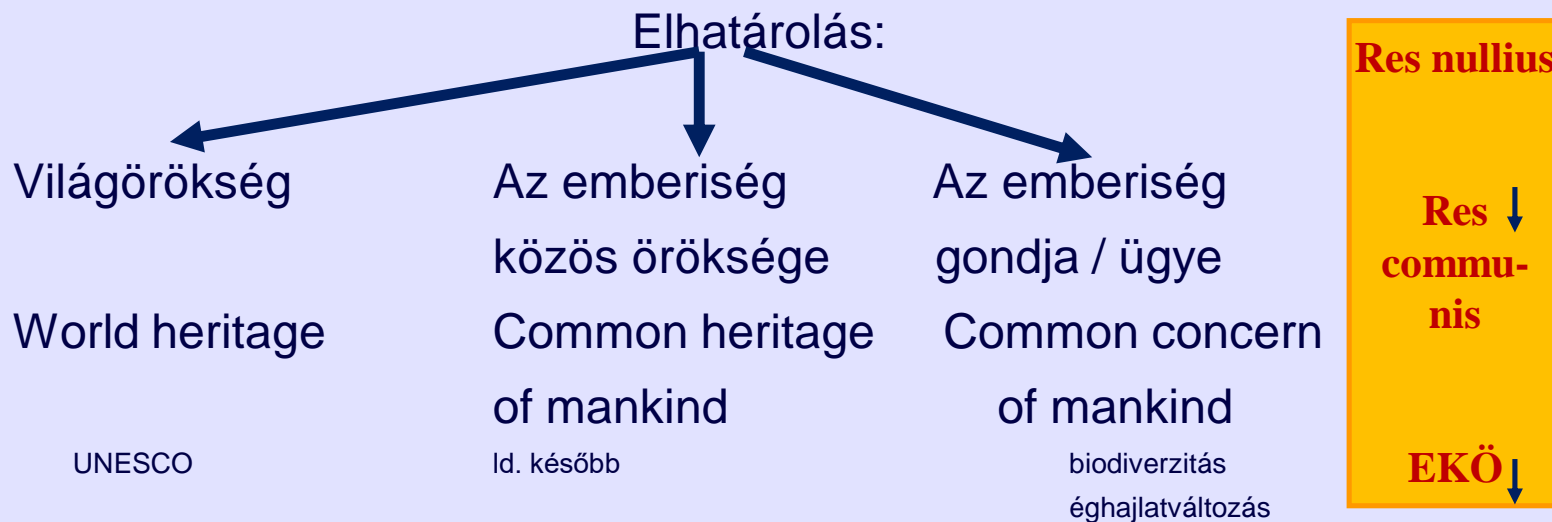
Elhatárolás:

Világörökség

World heritage

UNESCO

Az emberiség közös öröksége

Common heritage of mankind

ld. később

Az emberiség gondja / ügye

Common concern of mankind

biodiverzitás

éghajlatváltozás

Res nullius

Res communis

EKÖ